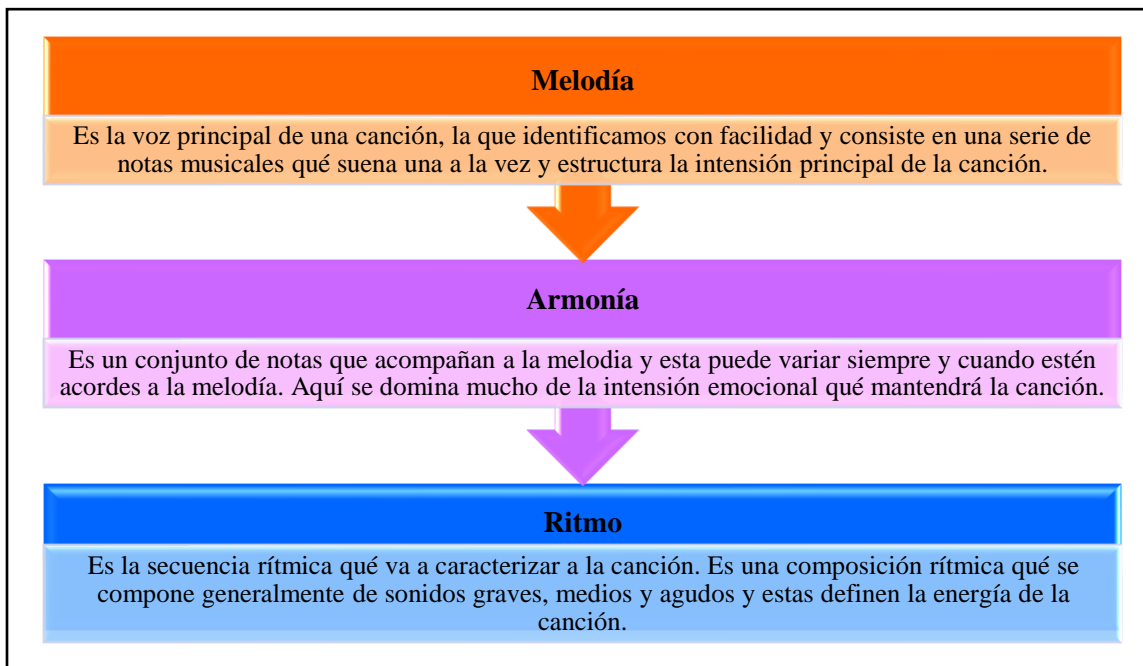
Melodía

Es la voz principal de una canción, la que identificamos con facilidad y consiste en una serie de notas musicales qué suena una a la vez y estructura la intensión principal de la canción.

Armonía

Es un conjunto de notas que acompañan a la melodia y esta puede variar siempre y cuando estén acordes a la melodía. Aquí se domina mucho de la intensión emocional qué mantendrá la canción.

Ritmo

Es la secuencia rítmica qué va a caracterizar a la canción. Es una composición rítmica qué se compone generalmente de sonidos graves, medios y agudos y estas definen la energía de la canción.